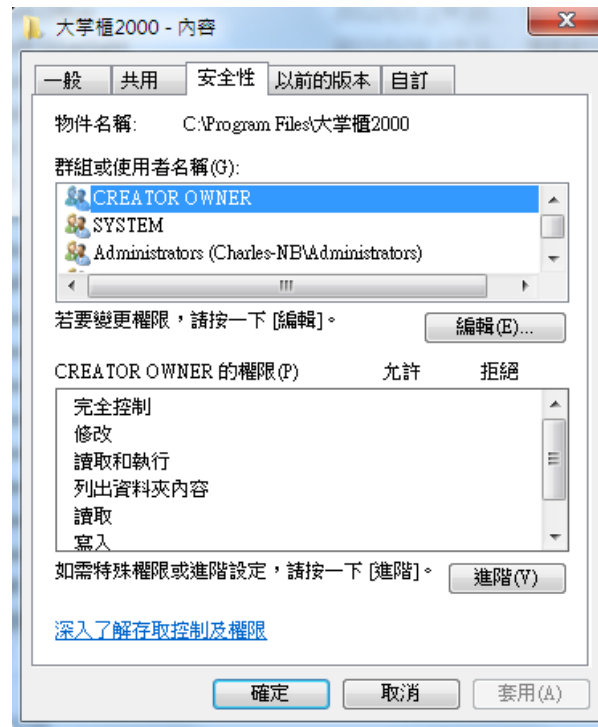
大掌櫃2000 - 內容

一般 | 共用 | 安全性 | 以前的版本 | 自訂

物件名稱: C:\Program Files\大掌櫃2000

群組或使用者名稱(G):

CREATOR OWNER
SYSTEM
Administrators (Charles-NB\Administrators)

若要變更權限，請按一下 [編輯]。

編輯(E)...

| CREATOR OWNER 的權限(P) | 允許 | 拒絕 |
|---|---|---|
| 完全控制 | | |
| 修改 | | |
| 讀取和執行 | | |
| 列出資料夾內容 | | |
| 讀取 | | |
| 寫入 | | |

如需特殊權限或進階設定，請按一下 [進階]。

進階(V)

深入了解存取控制及權限

確定 取消 套用(A)